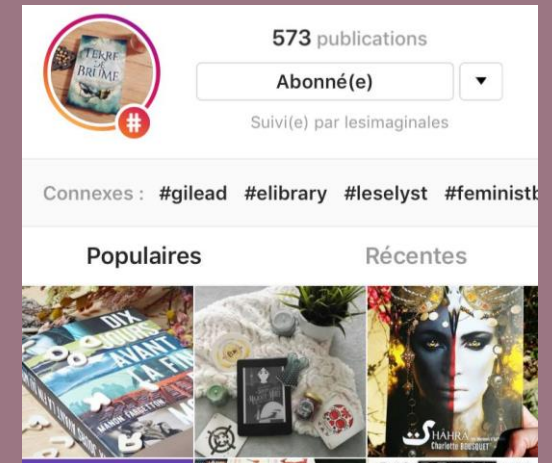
TERRE DE BRUME

573 publications

Abonné(e)

Suivi(e) par lesimaginales

Connexes : #gilead #elibrary #leselyst #feministb

Populaires

Récentes

DIX JOURS AVANT LA FIN

MANON FARGETTON

SHÂHRA

Charlotte BOUSQUET